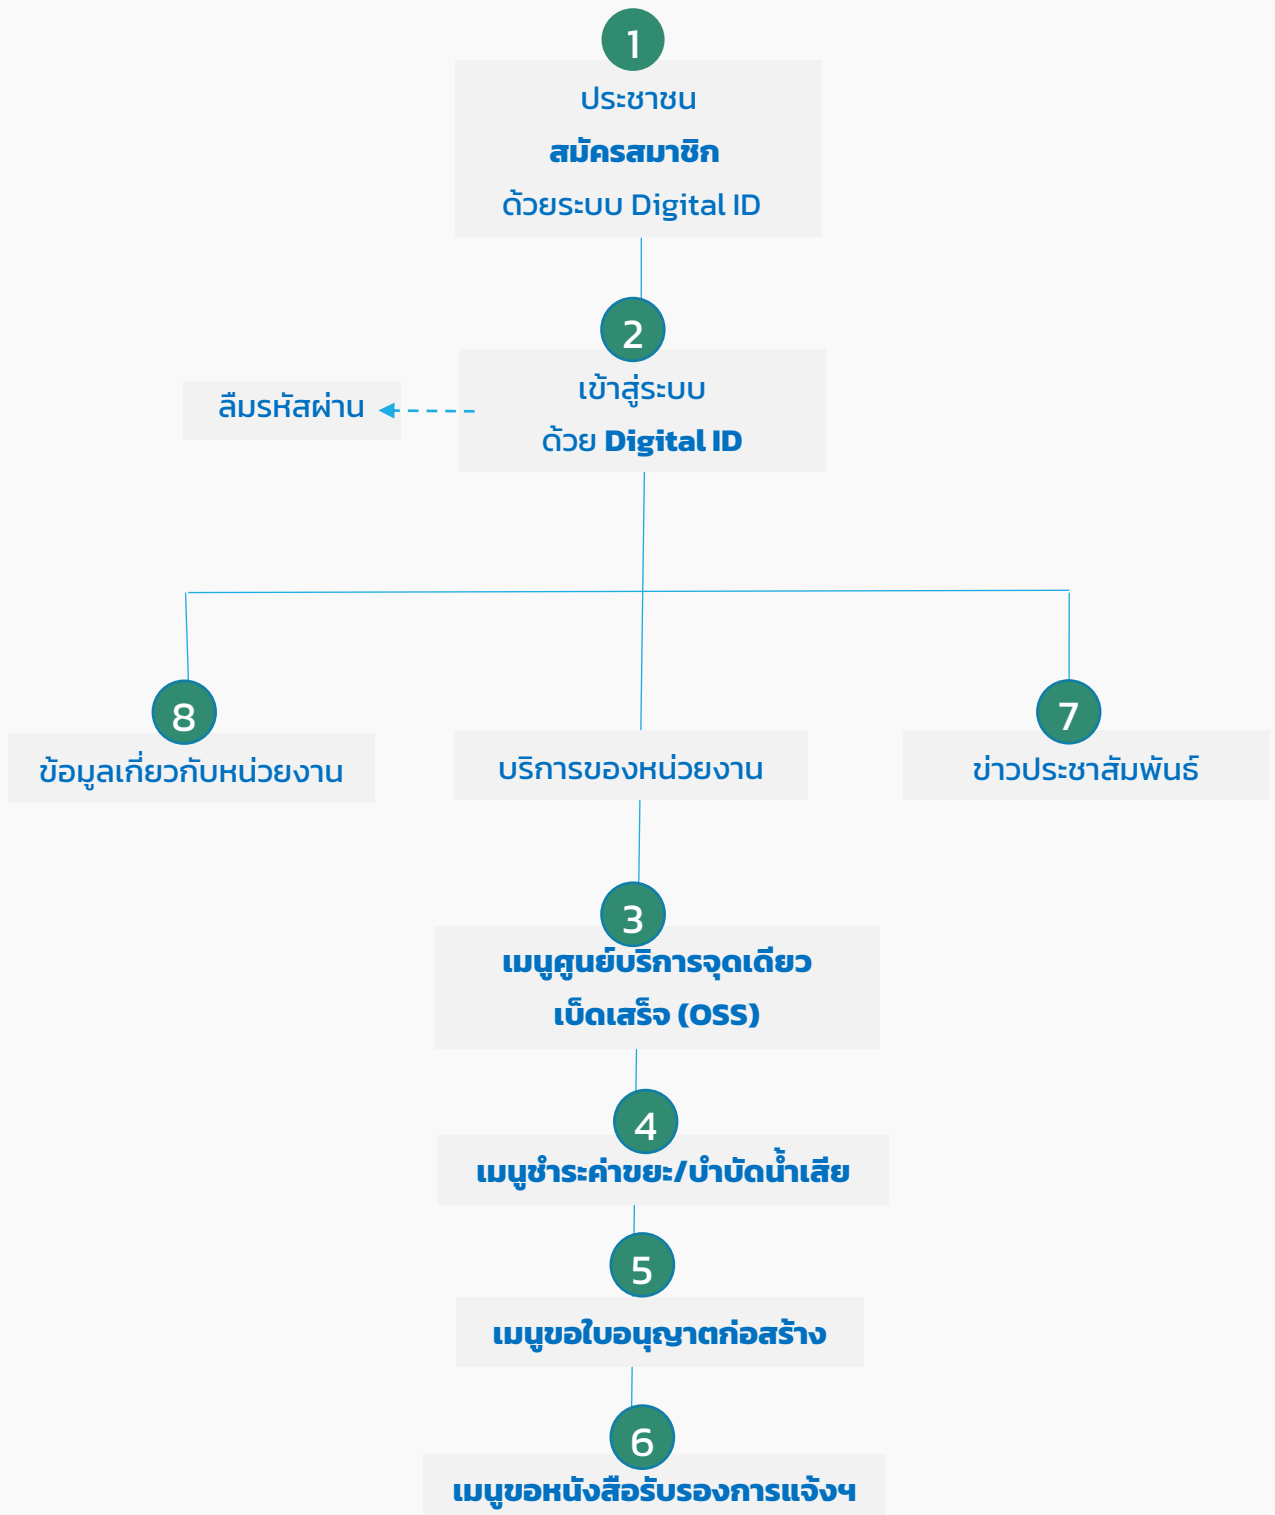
1

ประชาชน

สมัครสมาชิก

ด้วยระบบ Digital ID

2

เข้าสู่ระบบ

ด้วย Digital ID

ลืมรหัสผ่าน

8

ข้อมูลเกี่ยวกับหน่วยงาน

บริการของหน่วยงาน

7

ข่าวประชาสัมพันธ์

3

เมนูศูนย์บริการจุดเดียวเบ็ดเสร็จ (OSS)

4

เมนูชำระค่าขยะ/บำบัดน้ำเสีย

5

เมนูขอใบอนุญาตก่อสร้าง

6

เมนูขอหนังสือรับรองการแจ้งฯ